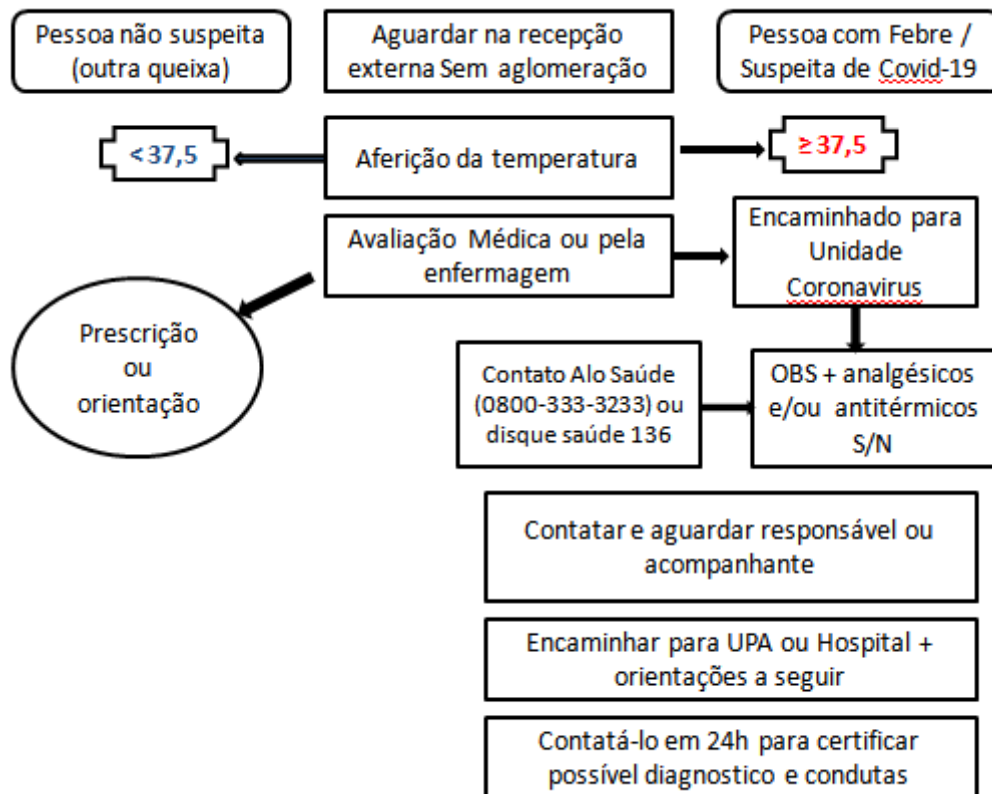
Pessoa não suspeita (outra queixa)

Aguardar na recepção externa Sem aglomeração

Pessoa com Febre / Suspeita de Covid-19

< 37,5

Aferição da temperatura

≥ 37,5

Avaliação Médica ou pela enfermagem

Encaminhado para Unidade Coronavirus

Prescrição ou orientação

Contato Alo Saúde (0800-333-3233) ou disque saúde 136

OBS + analgésicos e/ou antitérmicos S/N

Contatar e aguardar responsável ou acompanhante

Encaminhar para UPA ou Hospital + orientações a seguir

Contatá-lo em 24h para certificar possível diagnostico e condutas